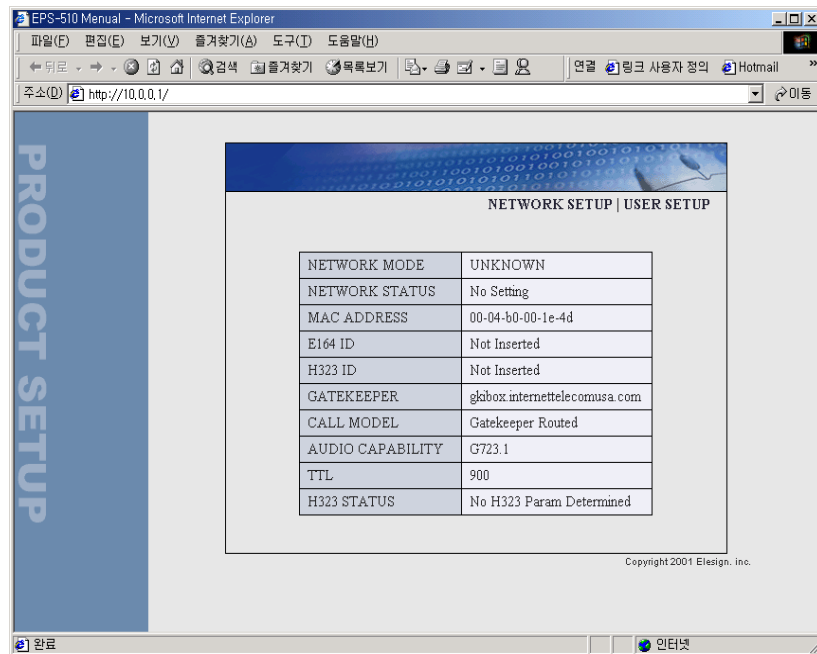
EPS-510 Menual - Microsoft Internet Explorer

파일(F) 편집(E) 보기(V) 즐겨찾기(A) 도구(T) 도움말(H)

뒤로 검색 즐겨찾기 목록보기 연결 링크 사용자 정의 Hotmail

주소(D) http://10.0.0.1/ 이동

PRODUCT SETUP

NETWORK SETUP | USER SETUP

| NETWORK MODE | UNKNOWN |
|---|---|
| NETWORK STATUS | No Setting |
| MAC ADDRESS | 00-04-b0-00-1e-4d |
| E164 ID | Not Inserted |
| H323 ID | Not Inserted |
| GATEKEEPER | gkibox.internettelecomusa.com |
| CALL MODEL | Gatekeeper Routed |
| AUDIO CAPABILITY | G723.1 |
| TTL | 900 |
| H323 STATUS | No H323 Param Determined |

Copyright 2001 Elesign. inc.

완료

인터넷